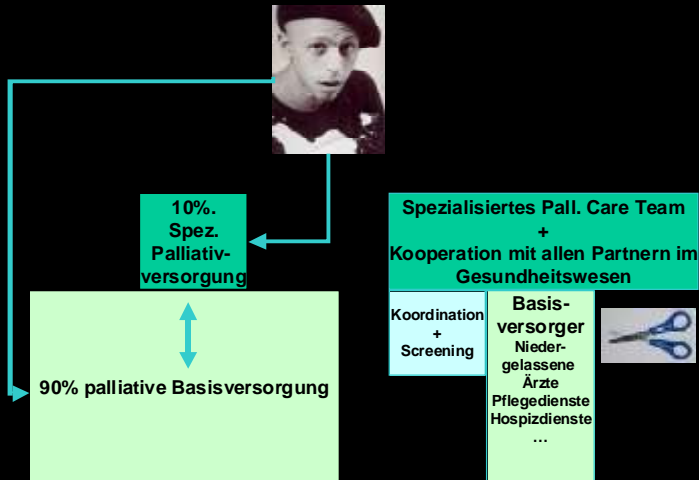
10%.
Spez.
Palliativversorgung

90% palliative Basisversorgung

Spezialisiertes Pall. Care Team
+
Kooperation mit allen Partnern im Gesundheitswesen

Koordination
+
Screening

Basisversorger
Niedergelassene Ärzte
Pflegedienste
Hospizdienste
...